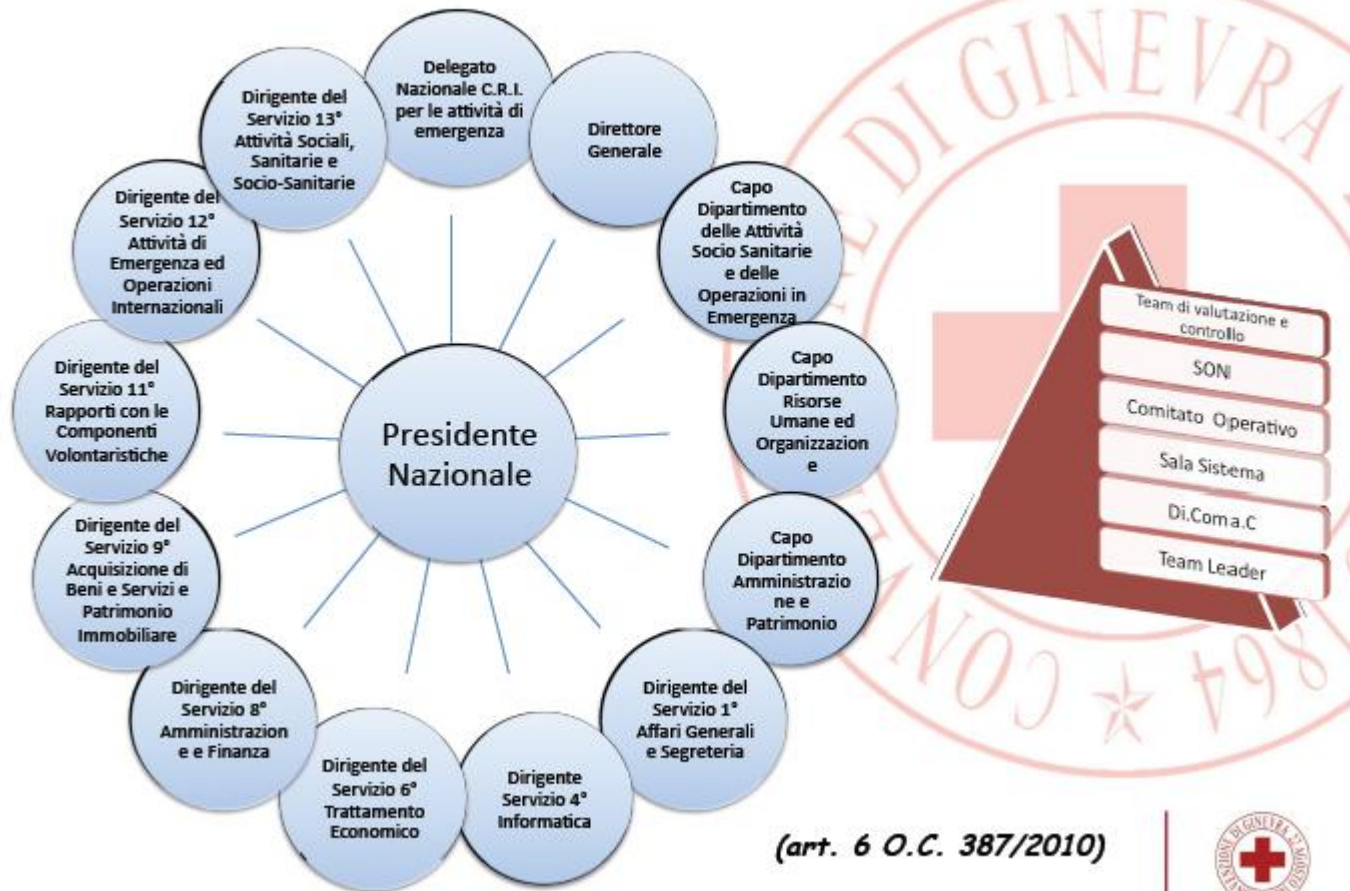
Delegato Nazionale C.R.I. per le attività di emergenza

Direttore Generale

Capo Dipartimento delle Attività Socio Sanitarie e delle Operazioni in Emergenza

Capo Dipartimento Risorse Umane ed Organizzazion e

Capo Dipartimento Amministrazio ne e Patrimonio

Dirigente del Servizio 1° Affari Generali e Segreteria

Dirigente Servizio 4° Informatica

Dirigente del Servizio 6° Trattamento Economico

Dirigente del Servizio 8° Amministrazion e e Finanza

Dirigente del Servizio 9° Acquisizione di Beni e Servizi e Patrimonio Immobiliare

Dirigente del Servizio 11° Rapporti con le Componenti Volontaristiche

Dirigente del Servizio 12° Attività di Emergenza ed Operazioni Internazionali

Dirigente del Servizio 13° Attività Sociali, Sanitarie e Socio-Sanitarie

Presidente Nazionale

Team di valutazione e controllo

SONI

Comitato Operativo

Sala Sistema

Di.Coma.C

Team Leader

CONVENZIONE DI GINEVRA 1864

(art. 6 O.C. 387/2010)